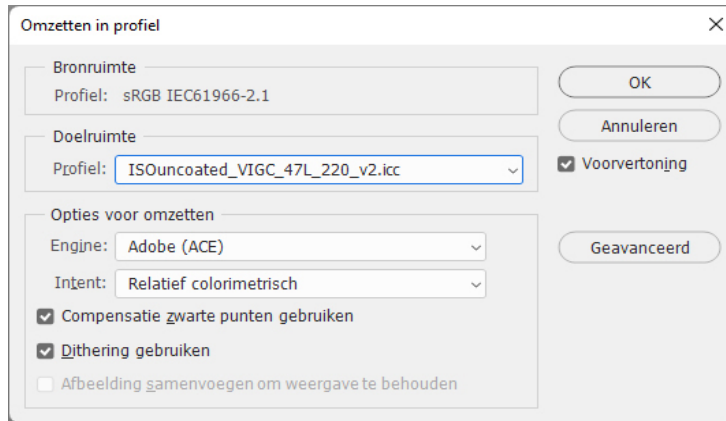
Omzetten in profiel

Bronruimte
Profiel: sRGB IEC61966-2.1

Doelruimte
Profiel: ISOuncoated_VIGC_47L_220_v2.icc

Opties voor omzetten
Engine: Adobe (ACE)
Intent: Relatief colorimetrisch

Compensatie zwarte punten gebruiken
Dithering gebruiken
Afbeelding samenvoegen om weergave te behouden

OK
Annuleren
Voorvertoning
Geavanceerd